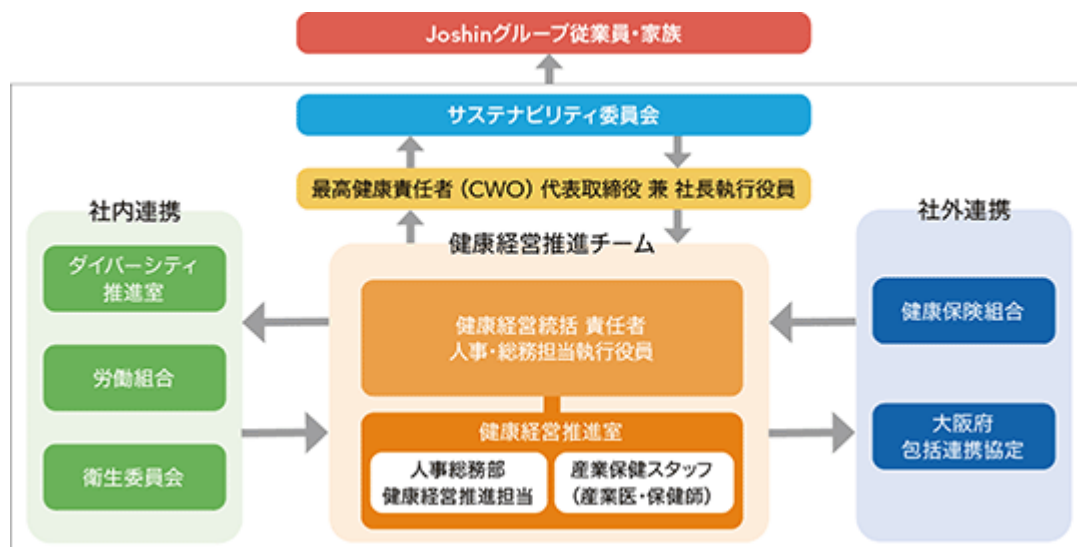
Joshinグループ従業員・家族

サステナビリティ委員会

最高健康責任者（CWO）代表取締役 兼 社長執行役員

社内連携

ダイバーシティ推進室

労働組合

衛生委員会

健康経営推進チーム

健康経営統括 責任者
人事・総務担当執行役員

健康経営推進室

人事総務部
健康経営推進担当

産業保健スタッフ
（産業医・保健師）

社外連携

健康保険組合

大阪府
包括連携協定